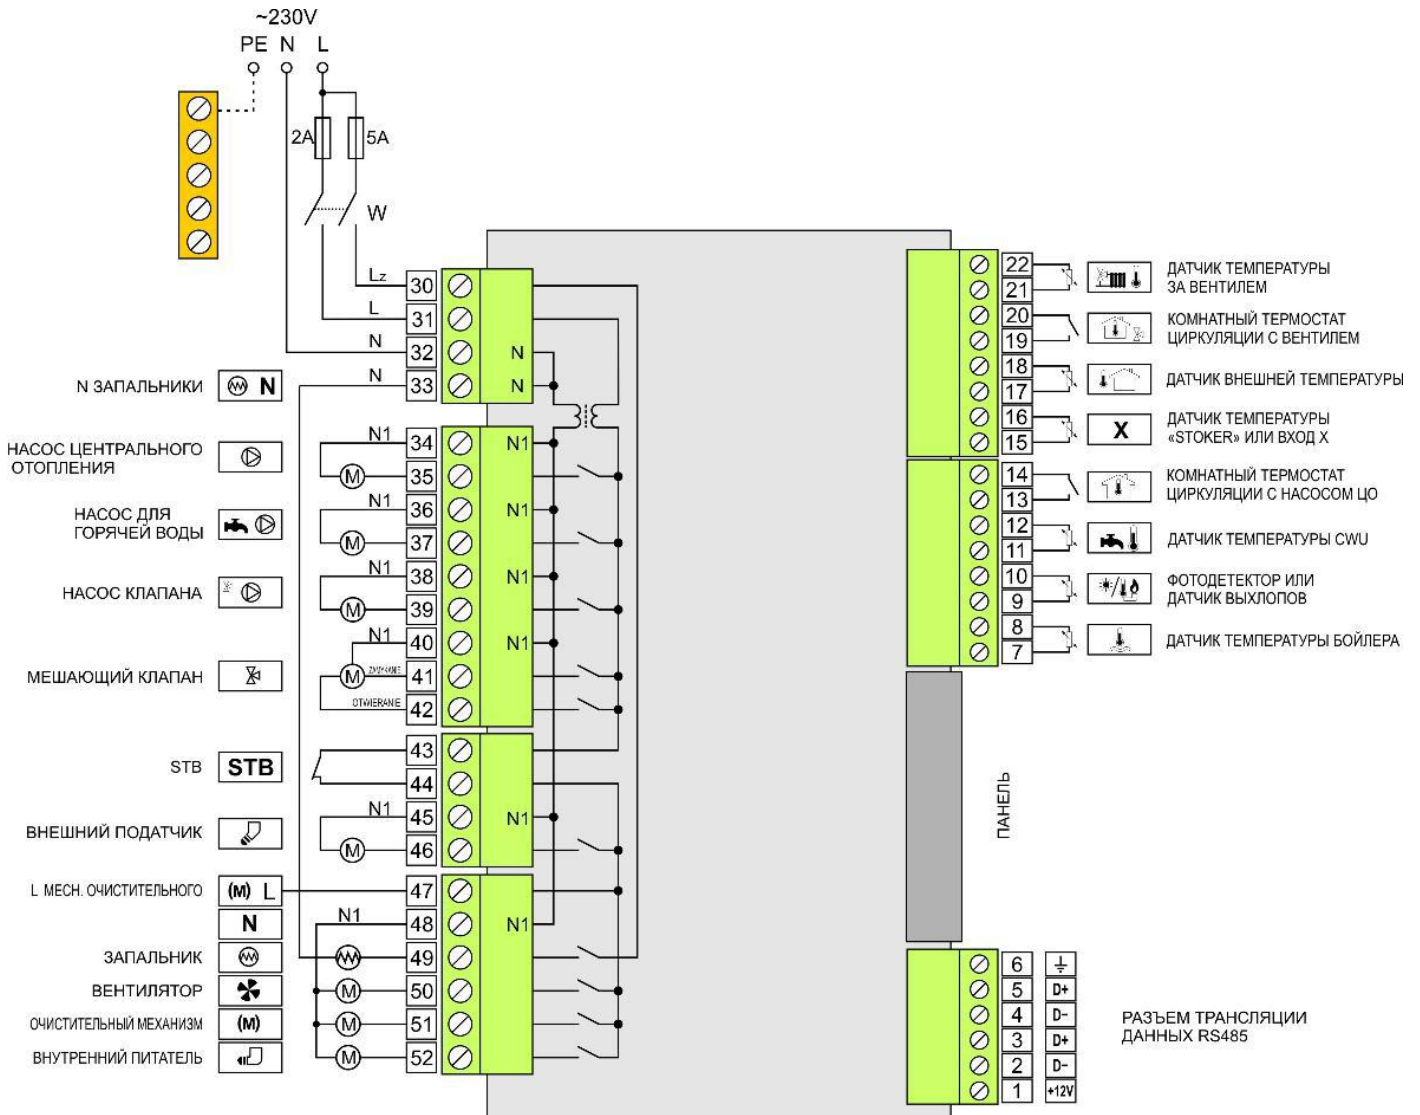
~230V
PE N L

2A 5A

W

Lz 30
L 31
N 32 N
N 33 N

N ЗАПАЛЬНИКИ N

НАСОС ЦЕНТРАЛЬНОГО ОТОПЛЕНИЯ
N1 34 N1
M 35

НАСОС ДЛЯ ГОРЯЧЕЙ ВОДЫ
N1 36 N1
M 37

НАСОС КЛАПАНА
N1 38 N1
M 39

МЕШАЮЩИЙ КЛАПАН
N1 40 N1
M ZAMYKANIE 41
OTWIERANE 42

STB STB
43
44

ВНЕШНИЙ ПОДАТЧИК
N1 45 N1
M 46

L МЕСН. ОЧИСТИТЕЛЬНОГО (M) L 47
N
N1 48 N1
ЗАПАЛЬНИК 49
ВЕНТИЛЯТОР M 50
ОЧИСТИТЕЛЬНЫЙ МЕХАНИЗМ (M) M 51
ВНУТРЕННИЙ ПИТАТЕЛЬ M 52

22
21 ДАТЧИК ТЕМПЕРАТУРЫ ЗА ВЕНТИЛЕМ
20
19 КОМНАТНЫЙ ТЕРМОСТАТ ЦИРКУЛЯЦИИ С ВЕНТИЛЕМ
18
17 ДАТЧИК ВНЕШНЕЙ ТЕМПЕРАТУРЫ
16
15 X ДАТЧИК ТЕМПЕРАТУРЫ «STOKER» ИЛИ ВХОД X
14
13 КОМНАТНЫЙ ТЕРМОСТАТ ЦИРКУЛЯЦИИ С НАСОСОМ ЦО
12
11 ДАТЧИК ТЕМПЕРАТУРЫ CWU
10
9 ФОТОДЕТЕКТОР ИЛИ ДАТЧИК ВЫХЛОПОВ
8
7 ДАТЧИК ТЕМПЕРАТУРЫ БОЙЛЕРА

ПАНЕЛЬ

6
5 D+
4 D-
3 D+
2 D-
1 +12V
РАЗЪЕМ ТРАНСЛЯЦИИ ДАННЫХ RS485